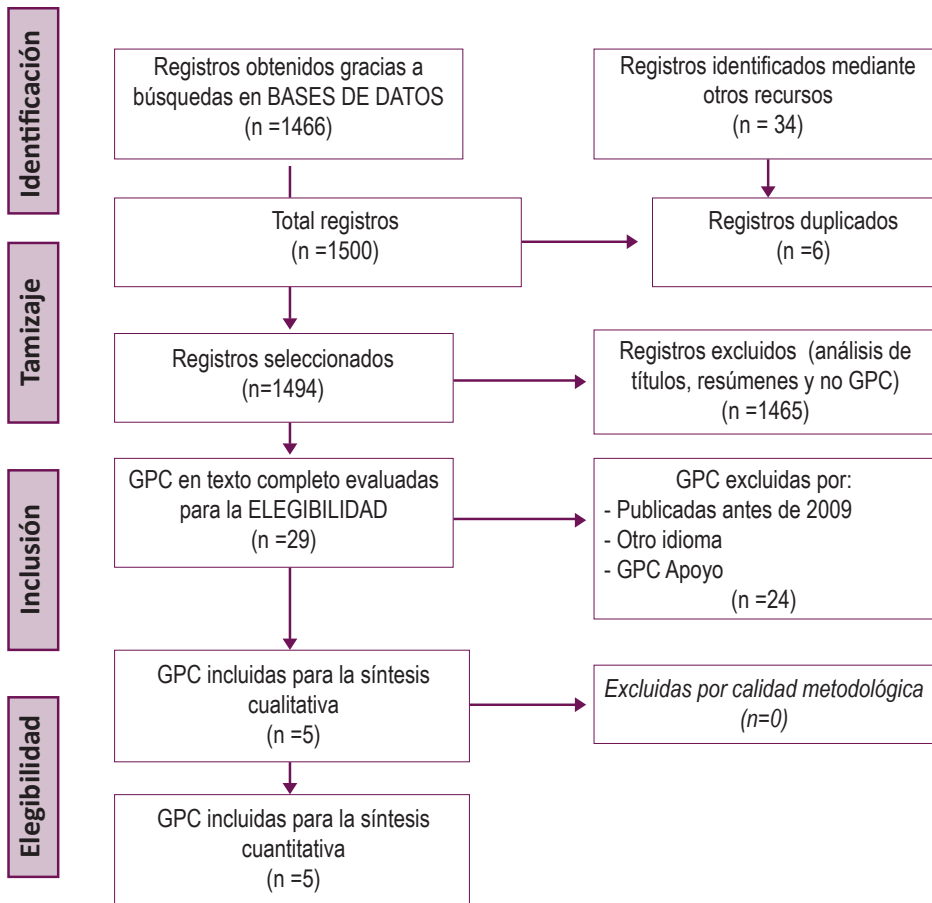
Identificación

Registros obtenidos gracias a búsquedas en BASES DE DATOS (n =1466)

Registros identificados mediante otros recursos (n = 34)

Total registros (n =1500)

Registros duplicados (n =6)

Tamizaje

Registros seleccionados (n=1494)

Registros excluidos (análisis de títulos, resúmenes y no GPC) (n =1465)

Inclusión

GPC en texto completo evaluadas para la ELEGIBILIDAD (n =29)

GPC excluidas por:
- Publicadas antes de 2009
- Otro idioma
- GPC Apoyo
(n =24)

Elegibilidad

GPC incluidas para la síntesis cualitativa (n =5)

*Excluidas por calidad metodológica (n=0)*

GPC incluidas para la síntesis cuantitativa (n =5)